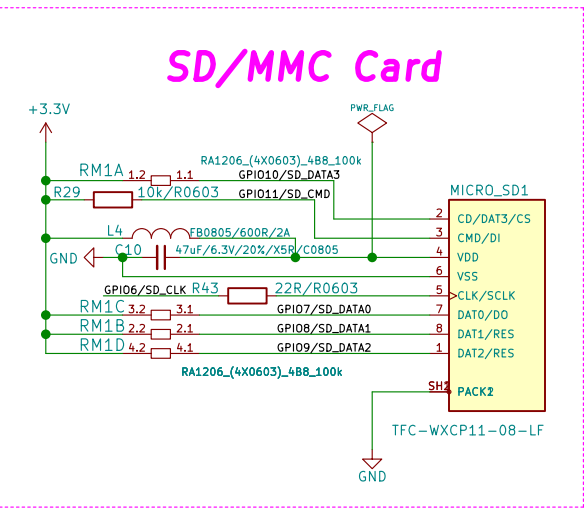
SD/MMC Card

+3.3V

PWR_FLAG

RA1206_(4X0603)_4B8_100k

RM1A
1.2
1.1
GPIO10/SD_DATA3

R29
10k/R0603
GPIO11/SD_CMD

MICRO_SD1

L4
FB0805/600R/2A

C10
47uF/6.3V/20%/X5R/C0805

GND

R43
22R/R0603
GPIO6/SD_CLK

RM1C
3.2
3.1
GPIO7/SD_DATA0

RM1B
2.2
2.1
GPIO8/SD_DATA1

RM1D
4.2
4.1
GPIO9/SD_DATA2

RA1206_(4X0603)_4B8_100k

2 CD/DAT3/CS
3 CMD/DI
4 VDD
6 VSS
5 CLK/SCLK
7 DAT0/DO
8 DAT1/RES
1 DAT2/RES

SH1
SH2
PACK1
PACK2

TFC-WXCP11-08-LF

GND